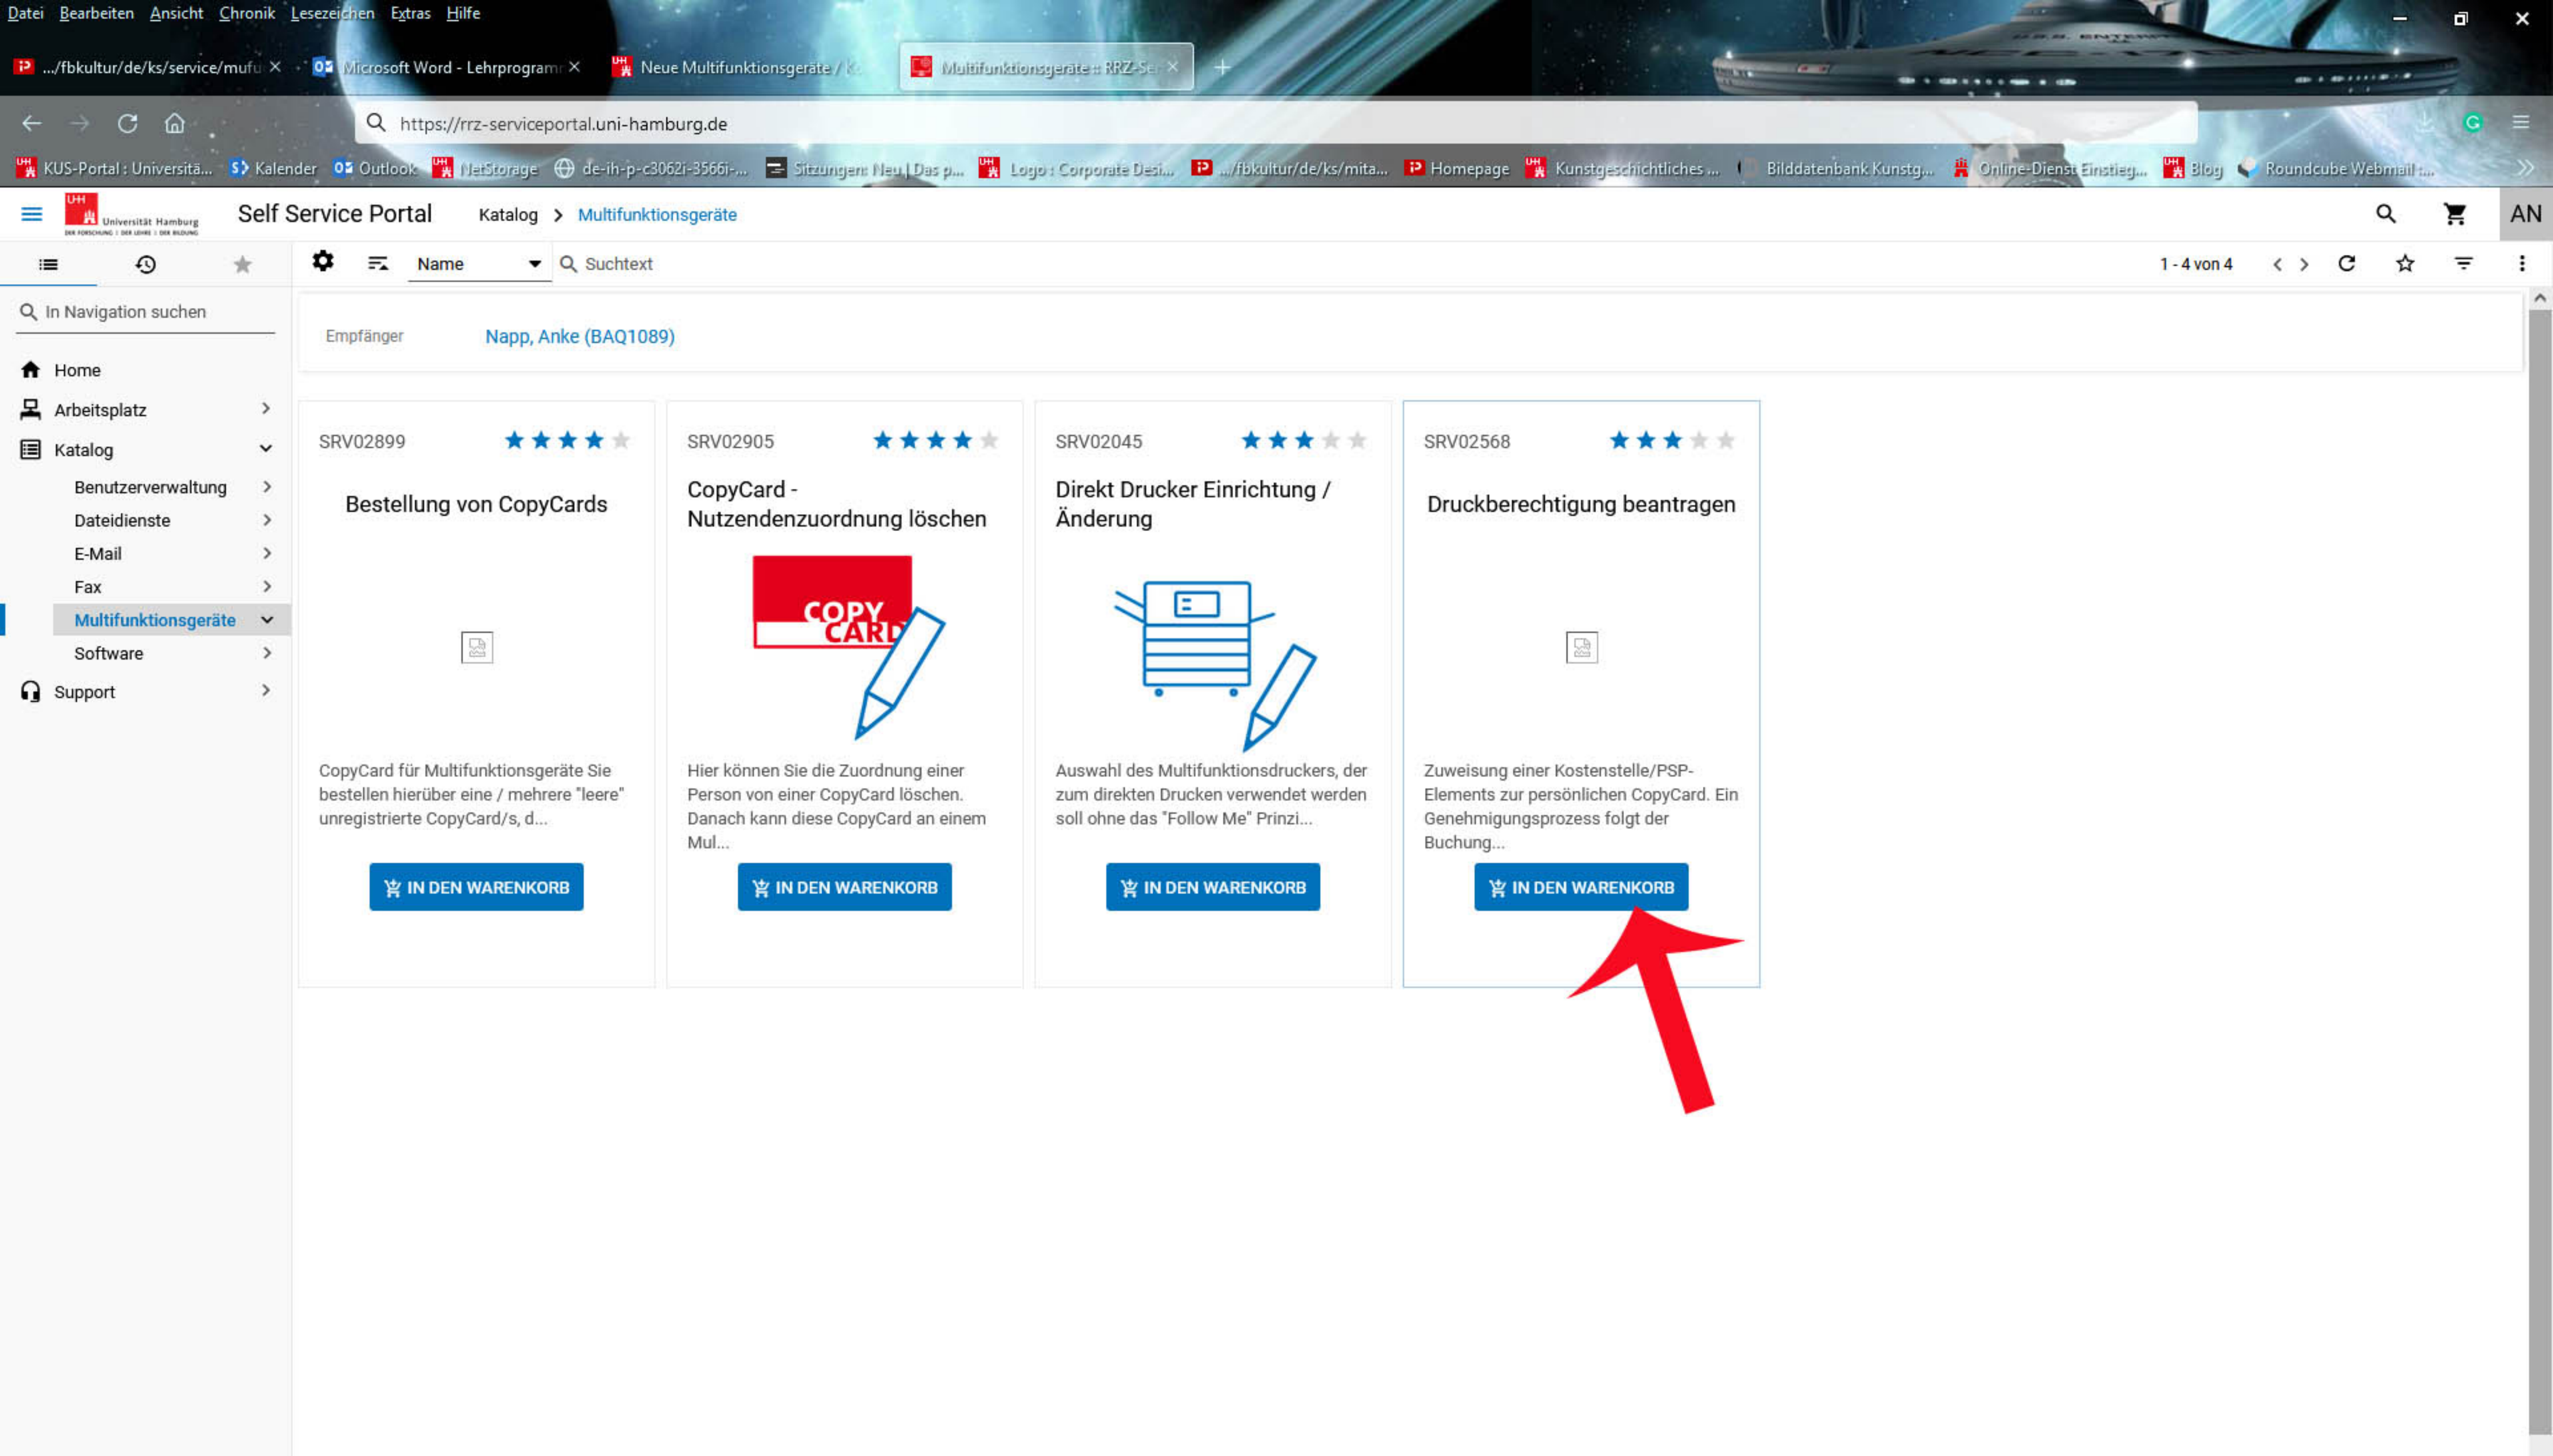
Datei Bearbeiten Ansicht Chronik Lesezeichen Extras Hilfe

.../fbkultur/de/ks/service/mufu × Microsoft Word - Lehrprogram × Neue Multifunktionsgeräte / K Multifunktionsgeräte :: RRZ-Se ×

https://rrz-serviceportal.uni-hamburg.de

KUS-Portal : Universitä... Kalender Outlook NetStorage de-ih-p-c3062i-3566i-... Sitzungen: Neu | Das p... Logo : Corporate Desi... .../fbkultur/de/ks/mita... Homepage Kunstgeschichtliches ... Bilddatenbank Kunstg... Online-Dienst Einstieg... Blog Roundcube Webmail :...

Universität Hamburg

Self Service Portal Katalog > Multifunktionsgeräte

AN

Name Suchtext 1 - 4 von 4

In Navigation suchen

Home
Arbeitsplatz
Katalog
Benutzerverwaltung
Dateidienste
E-Mail
Fax
Multifunktionsgeräte
Software
Support

Empfänger Napp, Anke (BAQ1089)

SRV02899
Bestellung von CopyCards
CopyCard für Multifunktionsgeräte Sie bestellen hierüber eine / mehrere "leere" unregistrierte CopyCard/s, d...
IN DEN WARENKORB

SRV02905
CopyCard - Nutzendenzuordnung löschen
COPY CARD
Hier können Sie die Zuordnung einer Person von einer CopyCard löschen. Danach kann diese CopyCard an einem Mul...
IN DEN WARENKORB

SRV02045
Direkt Drucker Einrichtung / Änderung
Auswahl des Multifunktionsdruckers, der zum direkten Drucken verwendet werden soll ohne das "Follow Me" Prinzi...
IN DEN WARENKORB

SRV02568
Druckberechtigung beantragen
Zuweisung einer Kostenstelle/PSP-Elements zur persönlichen CopyCard. Ein Genehmigungsprozess folgt der Buchung...
IN DEN WARENKORB